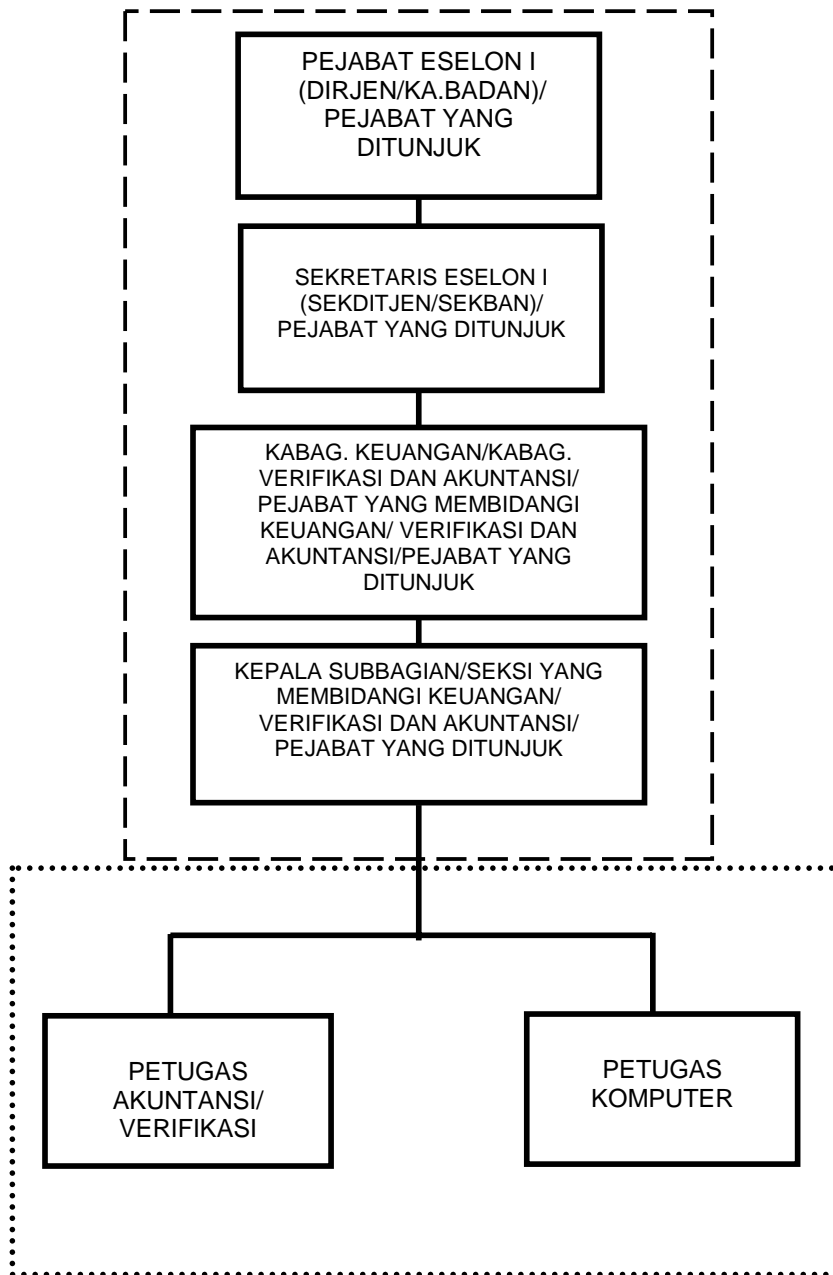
PEJABAT ESELON I (DIRJEN/KA.BADAN)/ PEJABAT YANG DITUNJUK

SEKRETARIS ESELON I (SEKDITJEN/SEKBAN)/ PEJABAT YANG DITUNJUK

KABAG. KEUANGAN/KABAG. VERIFIKASI DAN AKUNTANSI/ PEJABAT YANG MEMBIDANGI KEUANGAN/ VERIFIKASI DAN AKUNTANSI/PEJABAT YANG DITUNJUK

KEPALA SUBBAGIAN/SEKSI YANG MEMBIDANGI KEUANGAN/ VERIFIKASI DAN AKUNTANSI/ PEJABAT YANG DITUNJUK

PETUGAS AKUNTANSI/ VERIFIKASI

PETUGAS KOMPUTER